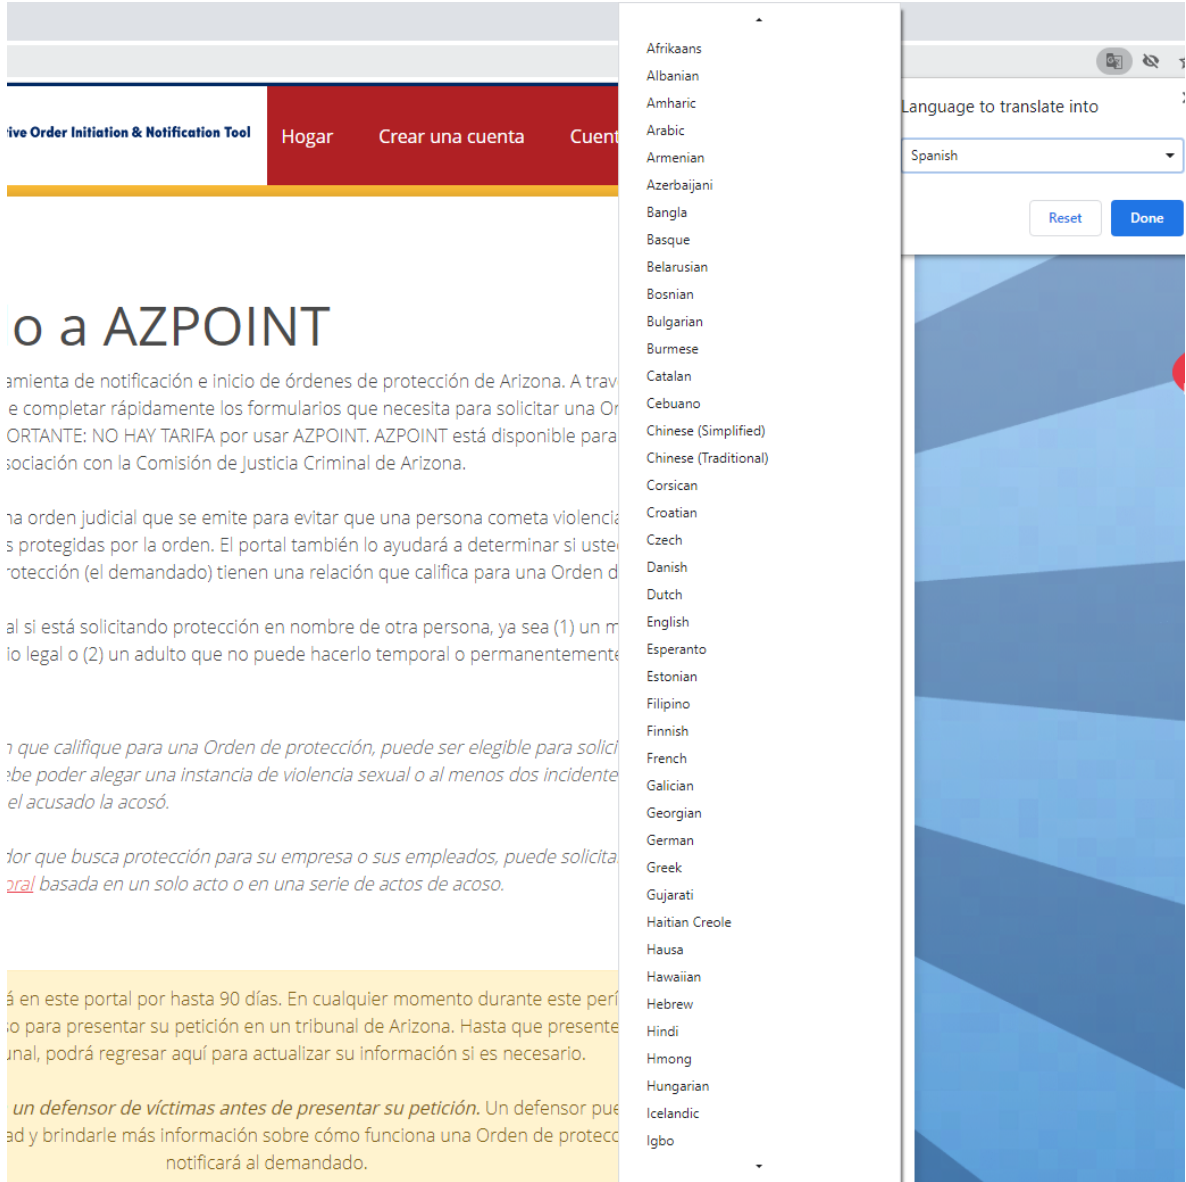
ive Order Initiation & Notification Tool

Hogar

Crear una cuenta

Cuent

o a AZPOINT

amienta de notificación e inicio de órdenes de protección de Arizona. A trav e completar rápidamente los formularios que necesita para solicitar una Or ORTANTE: NO HAY TARIFA por usar AZPOINT. AZPOINT está disponible para sociación con la Comisión de Justicia Criminal de Arizona.

na orden judicial que se emite para evitar que una persona cometa violencia s protegidas por la orden. El portal también lo ayudará a determinar si uste rotección (el demandado) tienen una relación que califica para una Orden d

al si está solicitando protección en nombre de otra persona, ya sea (1) un m io legal o (2) un adulto que no puede hacerlo temporal o permanentemente

n que califique para una Orden de protección, puede ser elegible para solici ebe poder alegar una instancia de violencia sexual o al menos dos incidente el acusado la acosó.

dor que busca protección para su empresa o sus empleados, puede solicita oral basada en un solo acto o en una serie de actos de acoso.

á en este portal por hasta 90 días. En cualquier momento durante este perí o para presentar su petición en un tribunal de Arizona. Hasta que presente unal, podrá regresar aquí para actualizar su información si es necesario.

un defensor de víctimas antes de presentar su petición. Un defensor pue ad y brindarle más información sobre cómo funciona una Orden de protecc notificará al demandado.

Afrikaans
Albanian
Amharic
Arabic
Armenian
Azerbaijani
Bangla
Basque
Belarusian
Bosnian
Bulgarian
Burmese
Catalan
Cebuano
Chinese (Simplified)
Chinese (Traditional)
Corsican
Croatian
Czech
Danish
Dutch
English
Esperanto
Estonian
Filipino
Finnish
French
Galician
Georgian
German
Greek
Gujarati
Haitian Creole
Hausa
Hawaiian
Hebrew
Hindi
Hmong
Hungarian
Icelandic
Igbo

Language to translate into

Spanish

Reset

Done